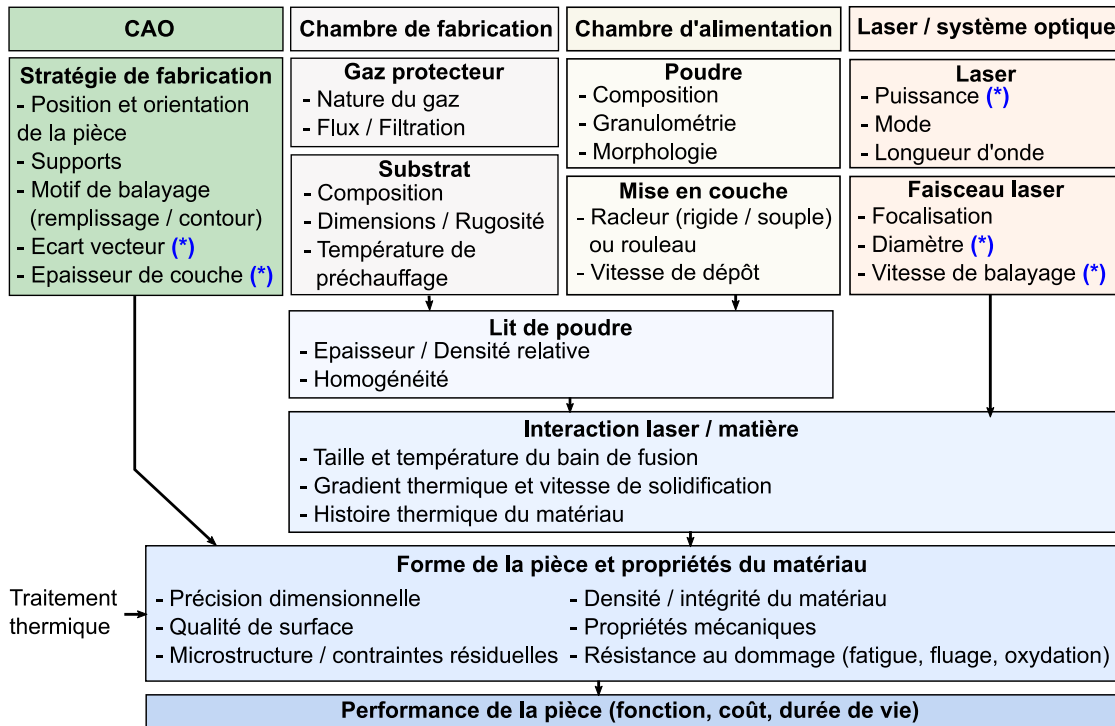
CAO

Stratégie de fabrication
- Position et orientation de la pièce
- Supports
- Motif de balayage (remplissage / contour)
- Ecart vecteur (*)
- Epaisseur de couche (*)

Chambre de fabrication

Gaz protecteur
- Nature du gaz
- Flux / Filtration

Substrat
- Composition
- Dimensions / Rugosité
- Température de préchauffage

Chambre d'alimentation

Poudre
- Composition
- Granulométrie
- Morphologie

Mise en couche
- Racleur (rigide / souple) ou rouleau
- Vitesse de dépôt

Laser / système optique

Laser
- Puissance (*)
- Mode
- Longueur d'onde

Faisceau laser
- Focalisation
- Diamètre (*)
- Vitesse de balayage (*)

Lit de poudre
- Epaisseur / Densité relative
- Homogénéité

Interaction laser / matière
- Taille et température du bain de fusion
- Gradient thermique et vitesse de solidification
- Histoire thermique du matériau

Traitement thermique

Forme de la pièce et propriétés du matériau
- Précision dimensionnelle
- Qualité de surface
- Microstructure / contraintes résiduelles
- Densité / intégrité du matériau
- Propriétés mécaniques
- Résistance au dommage (fatigue, fluage, oxydation)

Performance de la pièce (fonction, coût, durée de vie)